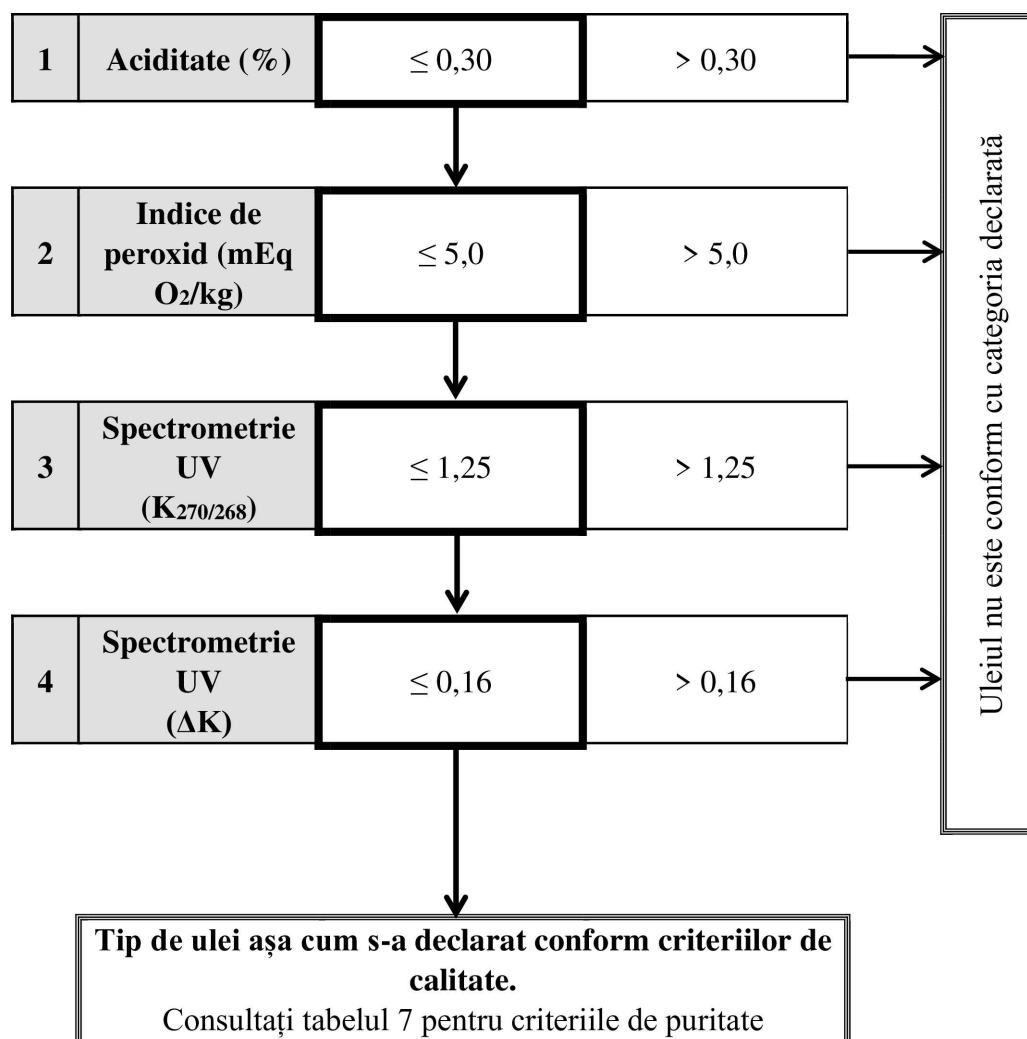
| | | | |
|---|---|---|---|
| 1 | Aciditate (%) | $\leq 0,30$ | $> 0,30$ |
| 2 | Indice de peroxid (mEq $O_2$/kg) | $\leq 5,0$ | $> 5,0$ |
| 3 | Spectrometrie UV ($K_{270/268}$) | $\leq 1,25$ | $> 1,25$ |
| 4 | Spectrometrie UV ($\Delta K$) | $\leq 0,16$ | $> 0,16$ |

Uleiul nu este conform cu categoria declarată

Tip de ulei așa cum s-a declarat conform criteriilor de calitate.
Consultați tabelul 7 pentru criteriile de puritate